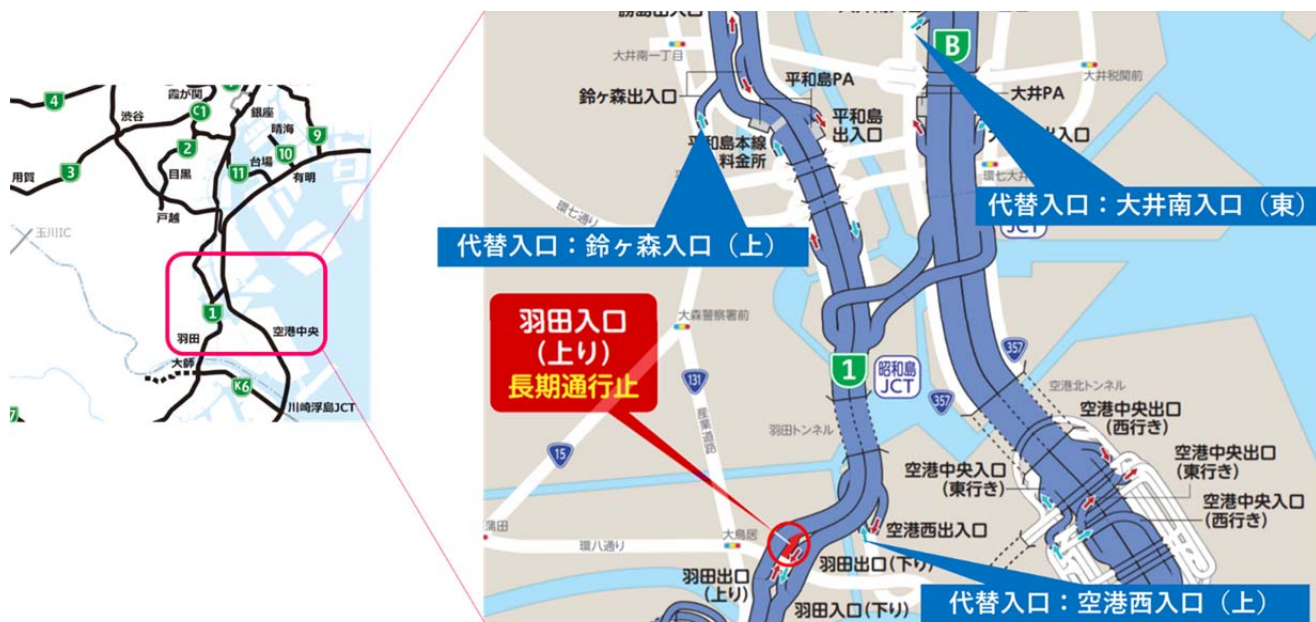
4
霞が関
C1
渋谷
銀座
晴海
9
2
10
台場
用賀
3
目黒
11
有明
戸越
玉川IC
1
羽田
空港中央
大師
K6
川崎浮島JCT
7

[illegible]出入口
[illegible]
大井南一丁目
B
鈴ヶ森出入口
平和島PA
大井税関前
平和島出入口
大井PA
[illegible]入口
平和島本線料金所
環七通り
代替入口：大井南入口（東）
代替入口：鈴ヶ森入口（上）
JCT
大森警察署前
羽田入口（上り）長期通行止
357
1
昭和島JCT
131
空港北トンネル
357
空港中央出口（西行き）
羽田トンネル
空港中央出口（東行き）
産業道路
15
空港中央入口（東行き）
空港中央入口（西行き）
空港西出入口
蒲田
大鳥居
環八通り
羽田出口（下り）
羽田出口（上り）
羽田入口（下り）
代替入口：空港西入口（上）